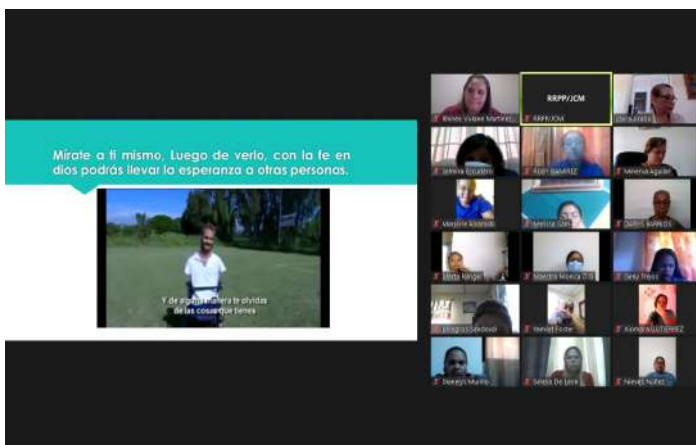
Mirate a ti mismo, Luego de verlo, con la fe en dios podrás llevar la esperanza a otras personas.

Y de alguna manera te olvidas de las cosas que tienes

Rosas Valdez Martinez
RRPP/JCM
RRPP/JCM
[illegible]
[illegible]
Ruby RAMIREZ
Ximena Aguilar
Marjorie Alvarado
Melissa Soto
Dalton BARRIOS
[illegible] Rangel
Maestra Monica D.B.
Deisy Flores
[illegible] Sandoval
Yeimer Forte
Xiomara GUTIERREZ
Noeleys Murillo
Selena De Leon
Nieves Nuñez